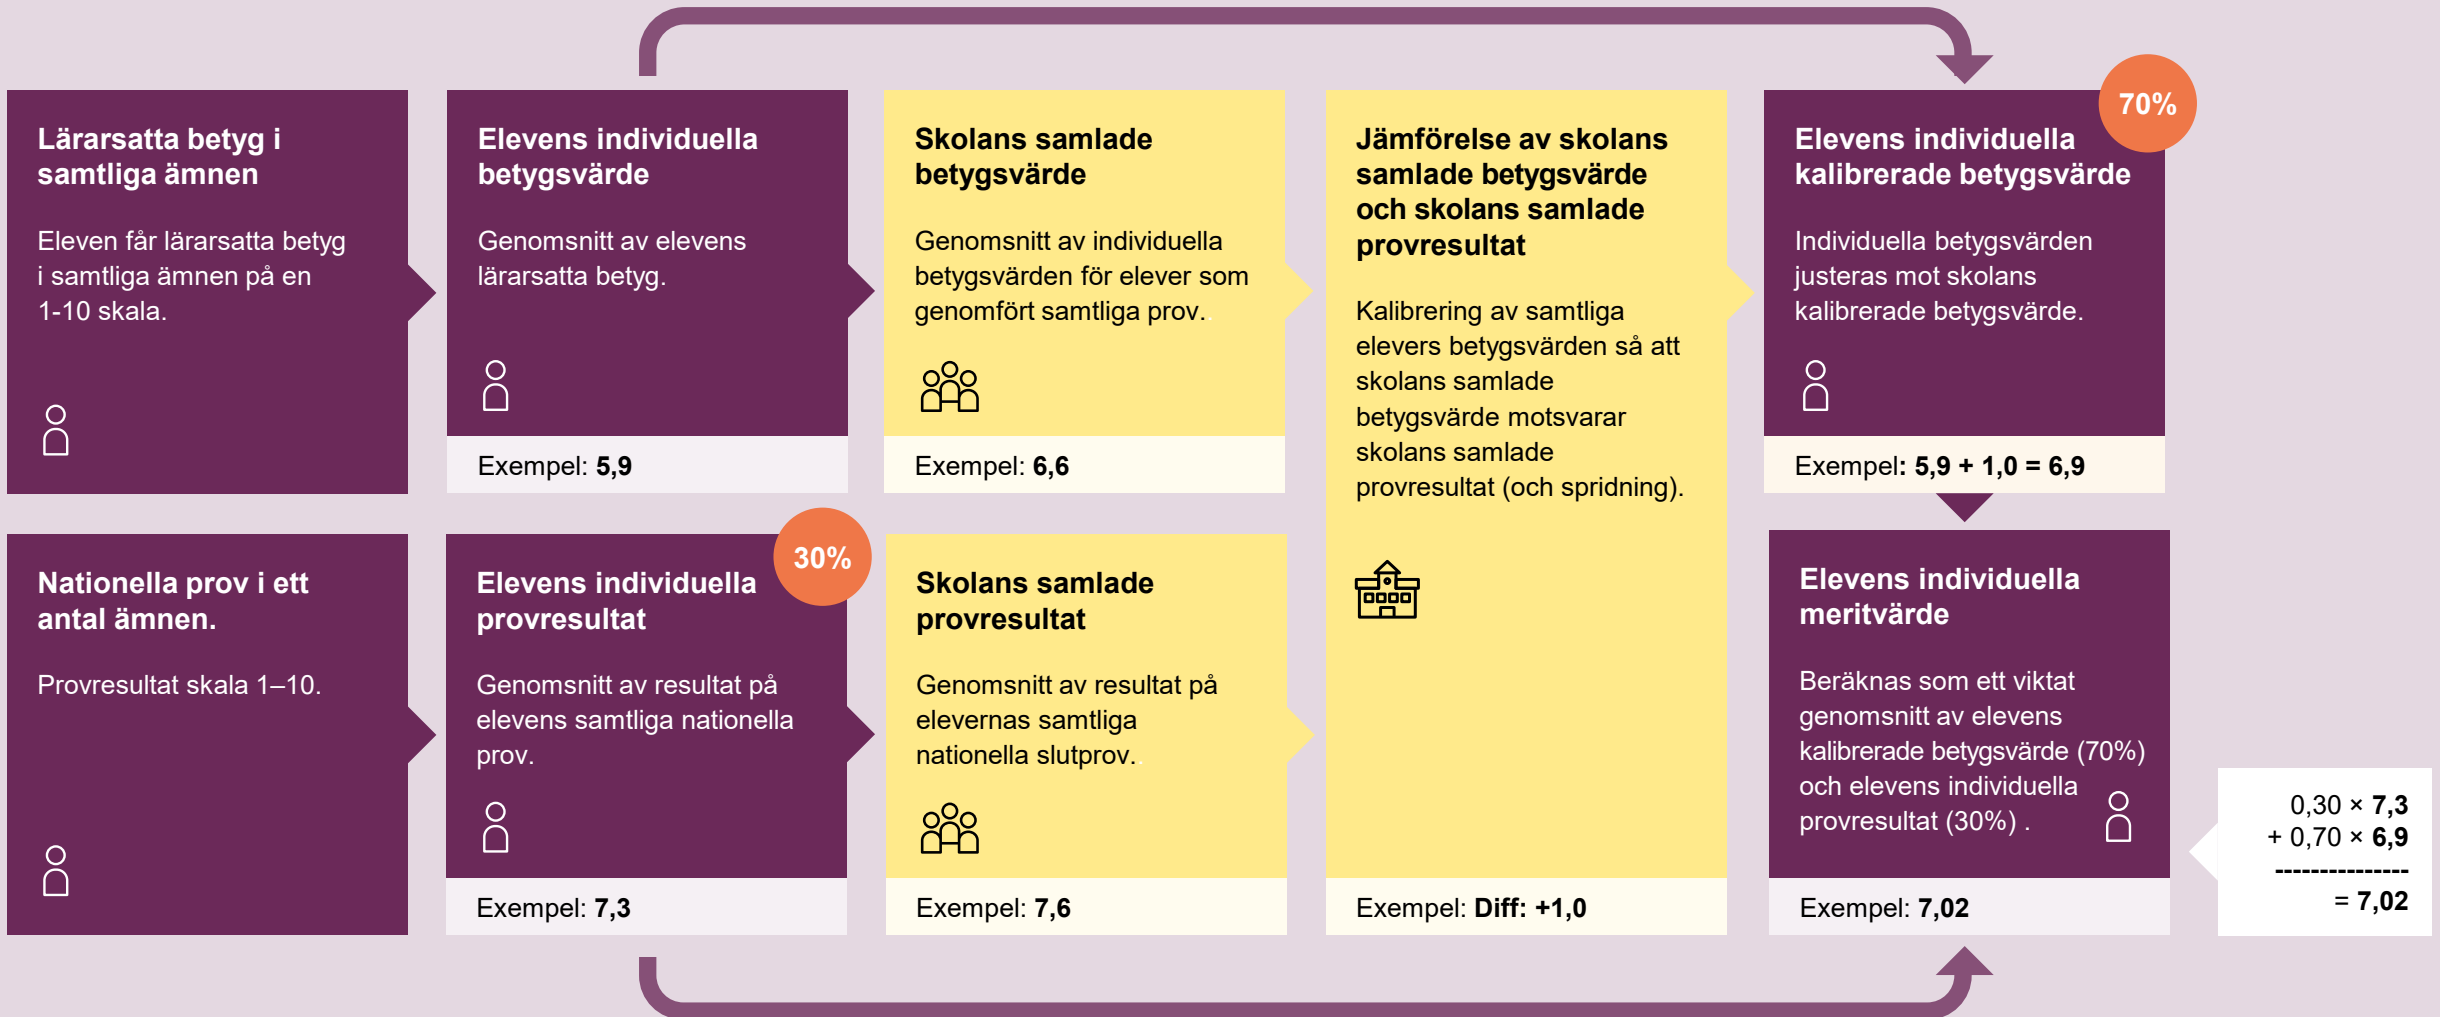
Lärarsatta betyg i samtliga ämnen

Eleven får lärarsatta betyg i samtliga ämnen på en 1-10 skala.

Elevens individuella betygsvärde

Genomsnitt av elevens lärarsatta betyg.

Exempel: 5,9

Skolans samlade betygsvärde

Genomsnitt av individuella betygsvärden för elever som genomfört samtliga prov.

Exempel: 6,6

Jämförelse av skolans samlade betygsvärde och skolans samlade provresultat

Kalibrering av samtliga elevers betygsvärden så att skolans samlade betygsvärde motsvarar skolans samlade provresultat (och spridning).

Exempel: Diff: +1,0

70%

Elevens individuella kalibrerade betygsvärde

Individuella betygsvärden justeras mot skolans kalibrerade betygsvärde.

Exempel: 5,9 + 1,0 = 6,9

Nationella prov i ett antal ämnen.

Provresultat skala 1–10.

30%

Elevens individuella provresultat

Genomsnitt av resultat på elevens samtliga nationella prov.

Exempel: 7,3

Skolans samlade provresultat

Genomsnitt av resultat på elevernas samtliga nationella slutprov.

Exempel: 7,6

Elevens individuella meritvärde

Beräknas som ett viktat genomsnitt av elevens kalibrerade betygsvärde (70%) och elevens individuella provresultat (30%) .

Exempel: 7,02

0,30 × 7,3
+ 0,70 × 6,9
---------------
= 7,02